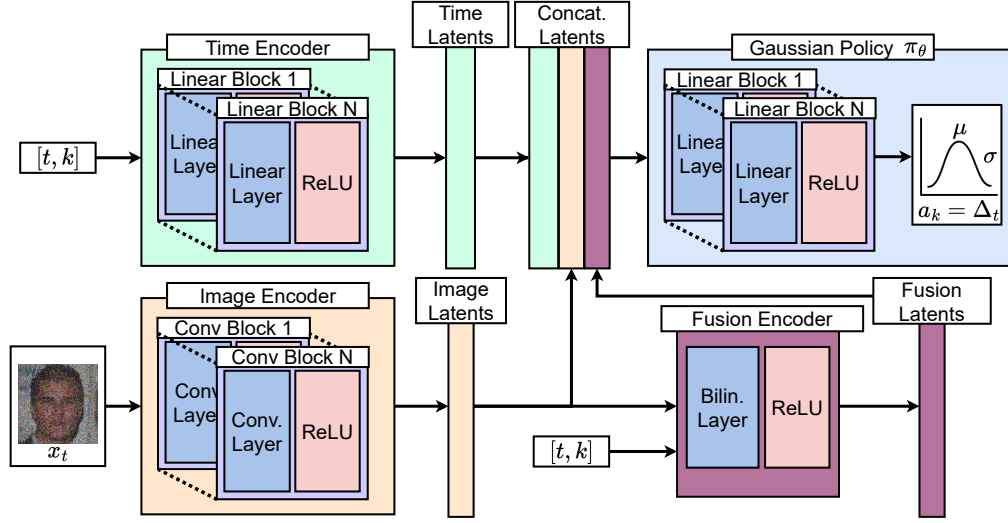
Time Encoder
Linear Block 1
Linear Layer
Linear Block N
Linear Layer
ReLU
$[t, k]$
Time Latents
Concat. Latents
Gaussian Policy $\pi_\theta$
Linear Block 1
Linear Layer
Linear Block N
Linear Layer
ReLU
$\mu$
$\sigma$
$a_k = \Delta_t$
Image Encoder
Conv Block 1
Conv. Layer
Conv Block N
Conv. Layer
ReLU
$x_t$
Image Latents
Fusion Encoder
Bilin. Layer
ReLU
$[t, k]$
Fusion Latents